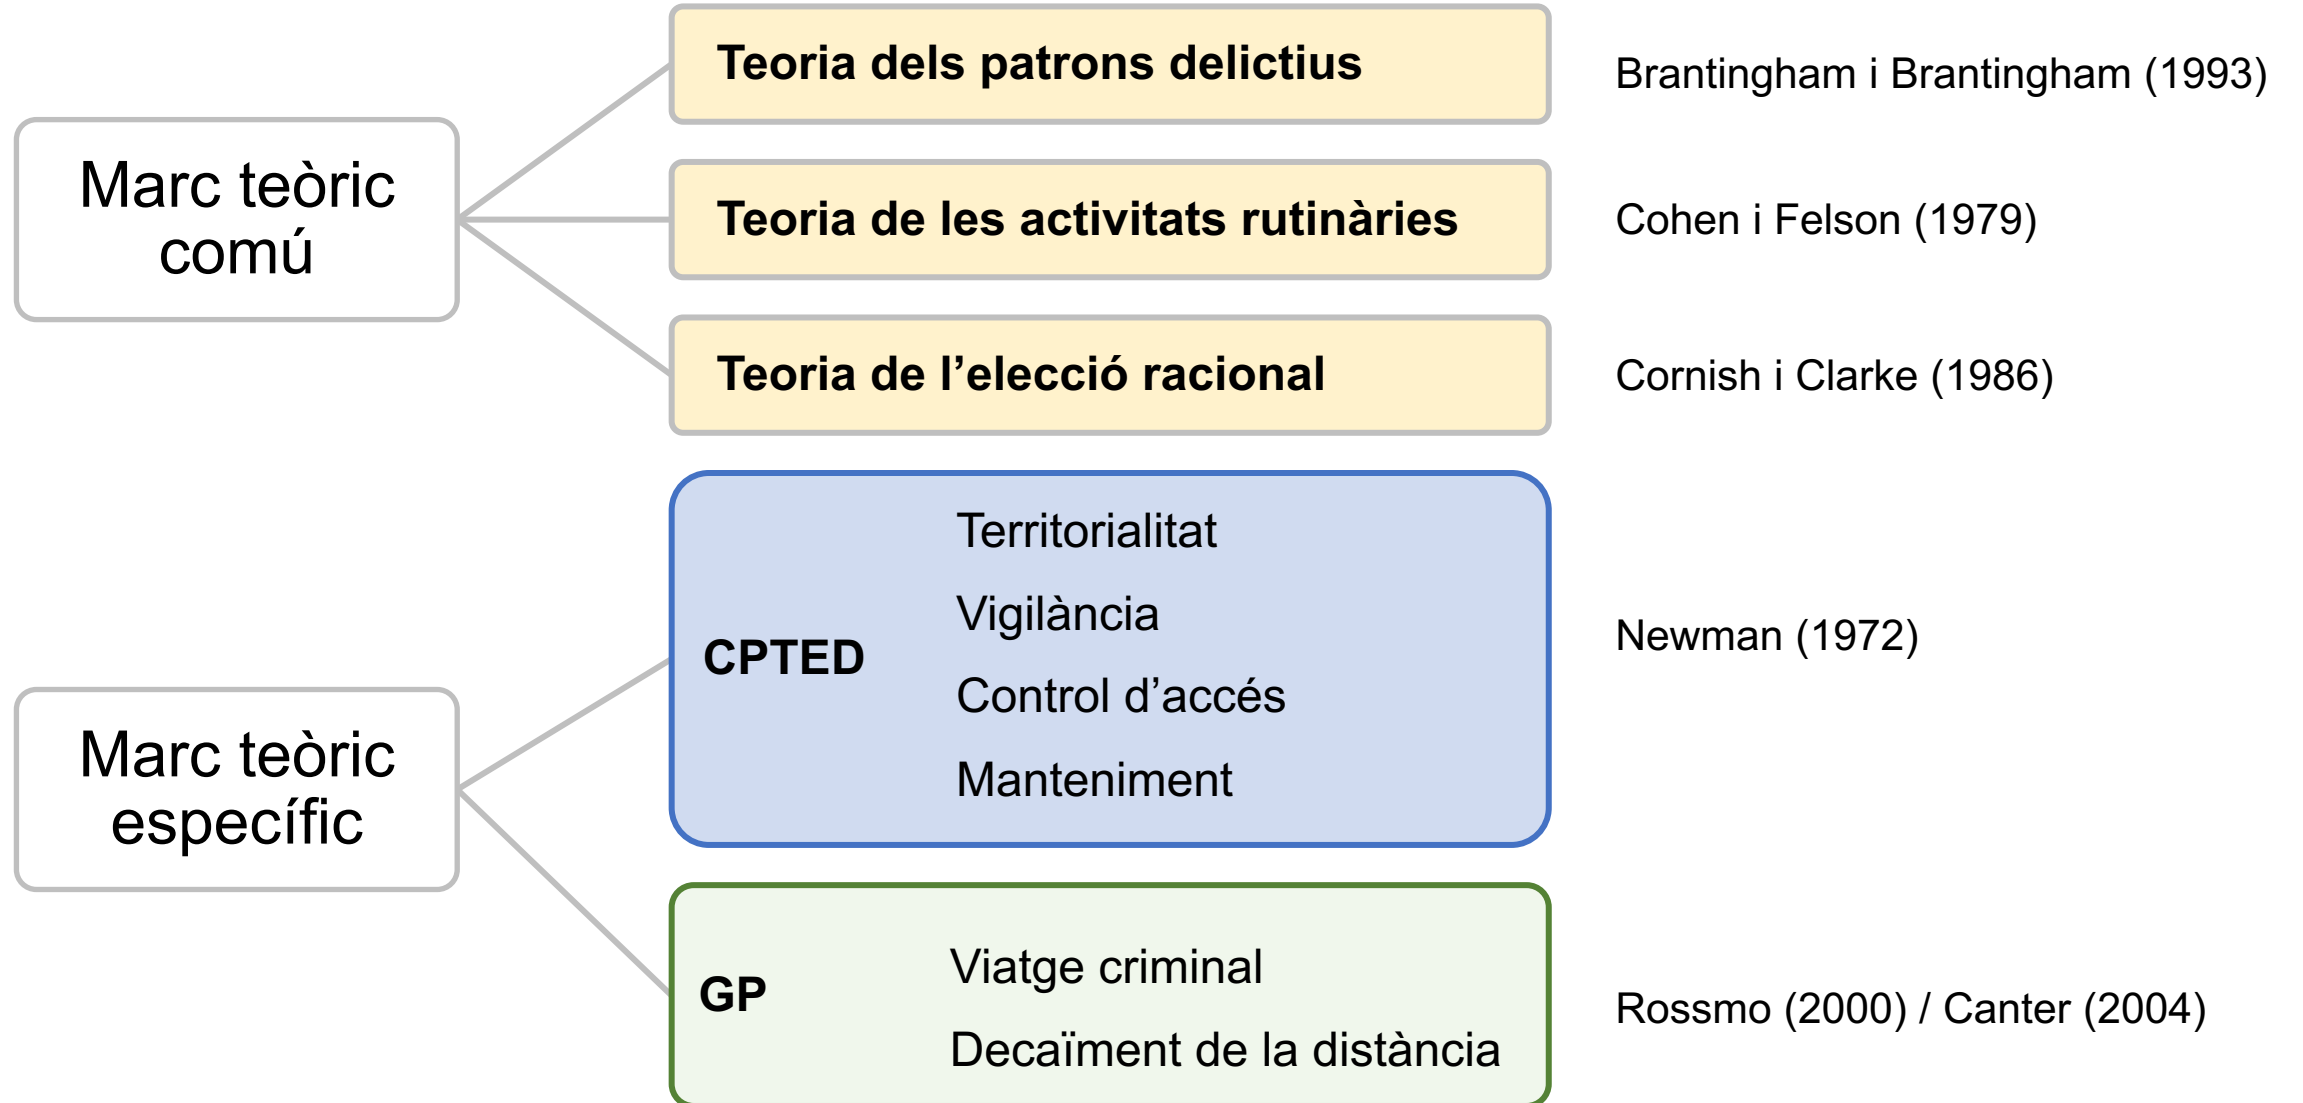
Marc teòric comú

Teoria dels patrons delictius

Brantingham i Brantingham (1993)

Teoria de les activitats rutinàries

Cohen i Felson (1979)

Teoria de l'elecció racional

Cornish i Clarke (1986)

Marc teòric específic

CPTED

Territorialitat

Vigilància

Control d'accés

Manteniment

Newman (1972)

GP

Viatge criminal

Decaïment de la distància

Rossmo (2000) / Canter (2004)